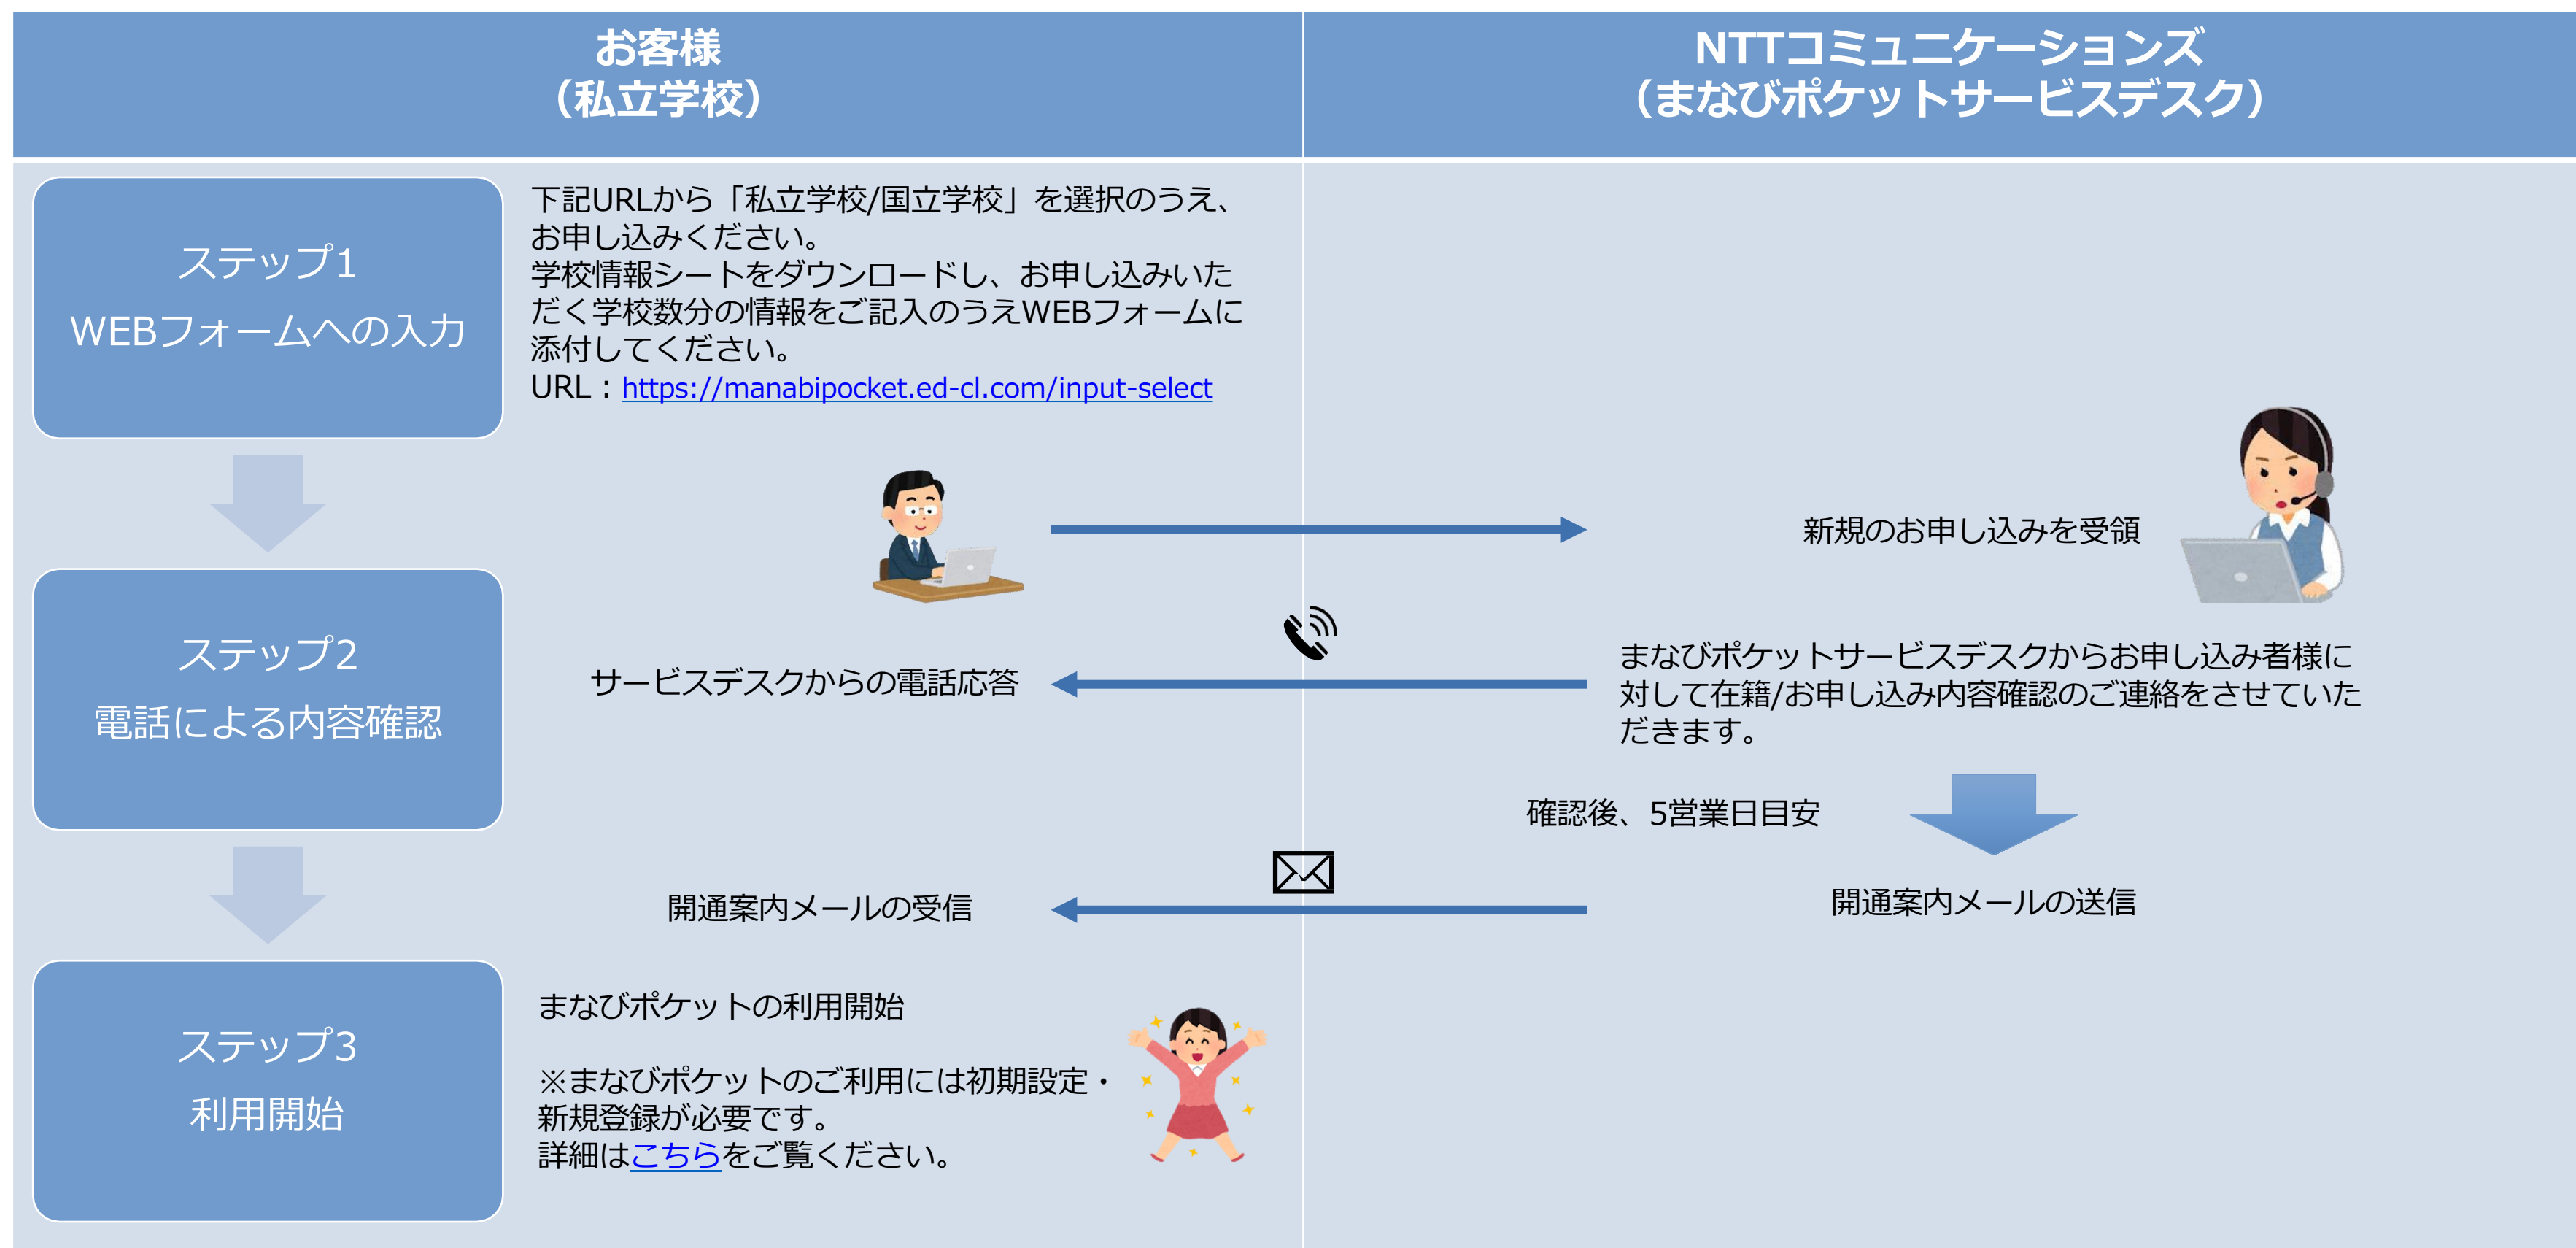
お客様
（私立学校）

NTTコミュニケーションズ
（まなびポケットサービスデスク）

ステップ1
WEBフォームへの入力

下記URLから「私立学校/国立学校」を選択のうえ、お申し込みください。
学校情報シートをダウンロードし、お申し込みいただく学校数分の情報をご記入のうえWEBフォームに添付してください。
URL：https://manabipocket.ed-cl.com/input-select

新規のお申し込みを受領

ステップ2
電話による内容確認

サービスデスクからの電話応答

まなびポケットサービスデスクからお申し込み者様に対して在籍/お申し込み内容確認のご連絡をさせていただきます。

確認後、5営業日目安

開通案内メールの受信

開通案内メールの送信

ステップ3
利用開始

まなびポケットの利用開始

※まなびポケットのご利用には初期設定・新規登録が必要です。
詳細はこちらをご覧ください。